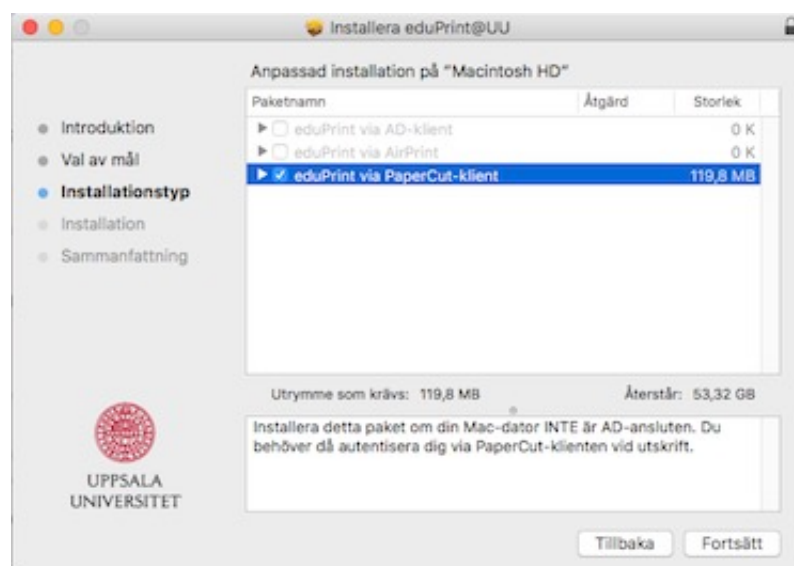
Installera eduPrint@UU

Introduktion
Val av mål
Installationstyp
Installation
Sammanfattning

Anpassad installation på "Macintosh HD"

| Paketnamn | Åtgärd | Storlek |
|---|---|---|
| eduPrint via AD-klient | | 0 K |
| eduPrint via AirPrint | | 0 K |
| eduPrint via PaperCut-klient | | 119,8 MB |

Utrymme som krävs: 119,8 MB

Återstår: 53,32 GB

Installera detta paket om din Mac-dator INTE är AD-ansluten. Du behöver då autentisera dig via PaperCut-klienten vid utskrift.

UPPSALA UNIVERSITET

Tillbaka

Fortsätt